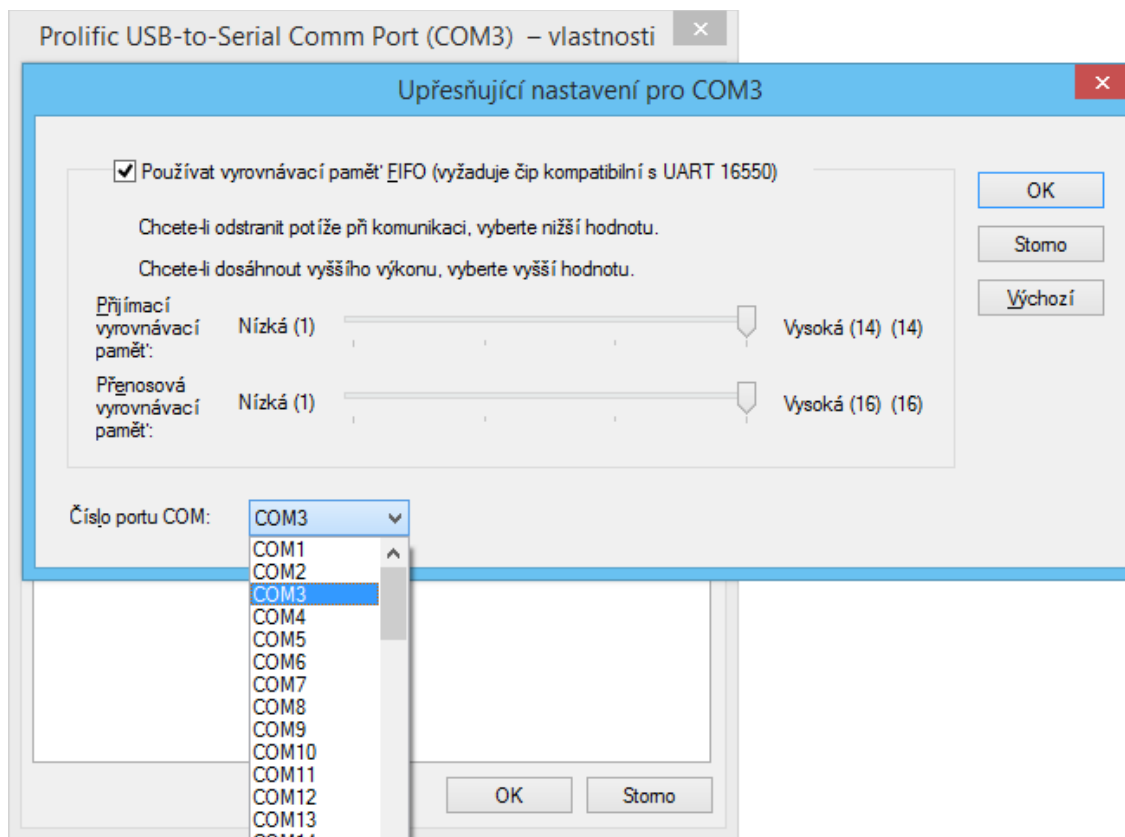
Prolific USB-to-Serial Comm Port (COM3) – vlastnosti

Upřesňující nastavení pro COM3

Používat vyrovnávací paměť FIFO (vyžaduje čip kompatibilní s UART 16550)

Chcete-li odstranit potíže při komunikaci, vyberte nižší hodnotu.

Chcete-li dosáhnout vyššího výkonu, vyberte vyšší hodnotu.

Přijímací vyrovnávací paměť: Nízká (1) Vysoká (14) (14)

Přenosová vyrovnávací paměť: Nízká (1) Vysoká (16) (16)

Číslo portu COM: COM3

COM1
COM2
COM3
COM4
COM5
COM6
COM7
COM8
COM9
COM10
COM11
COM12
COM13
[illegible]

OK
Storno
Výchozí

OK
Storno